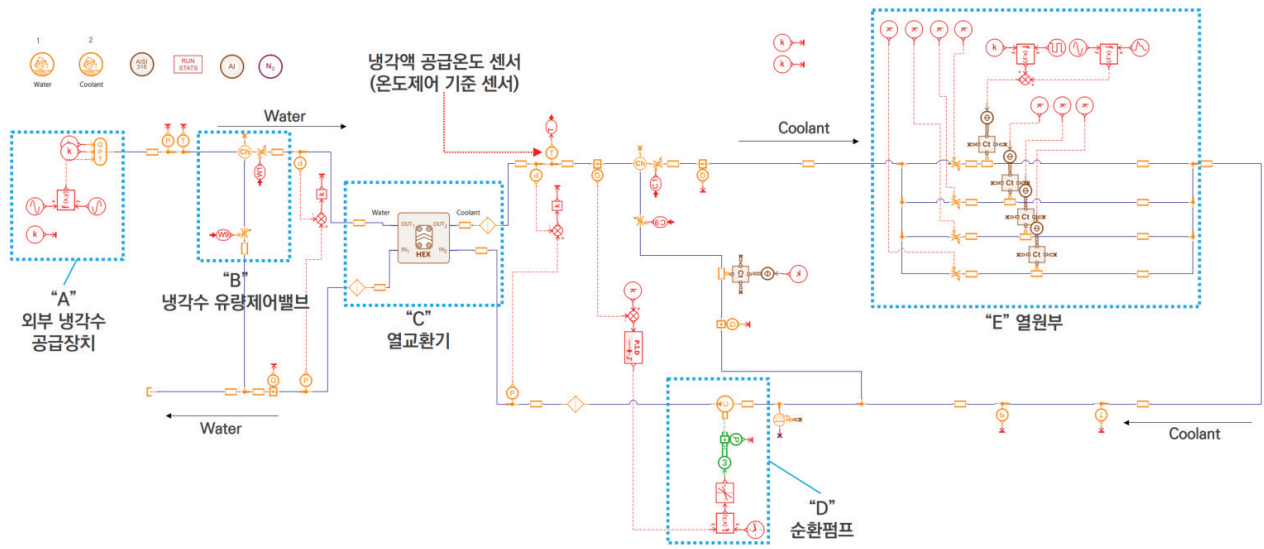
1
Water
2
Coolant
AISI 316
RUN STATS
Al
$N_2$

냉각액 공급온도 센서
(온도제어 기준 센서)

Water
Coolant

"A"
외부 냉각수
공급장치

"B"
냉각수 유량제어밸브

Water
Coolant
OUT1
OUT2
IN1
IN2
HEX

"C"
열교환기

"D"
순환펌프

"E" 열원부

Water

Coolant